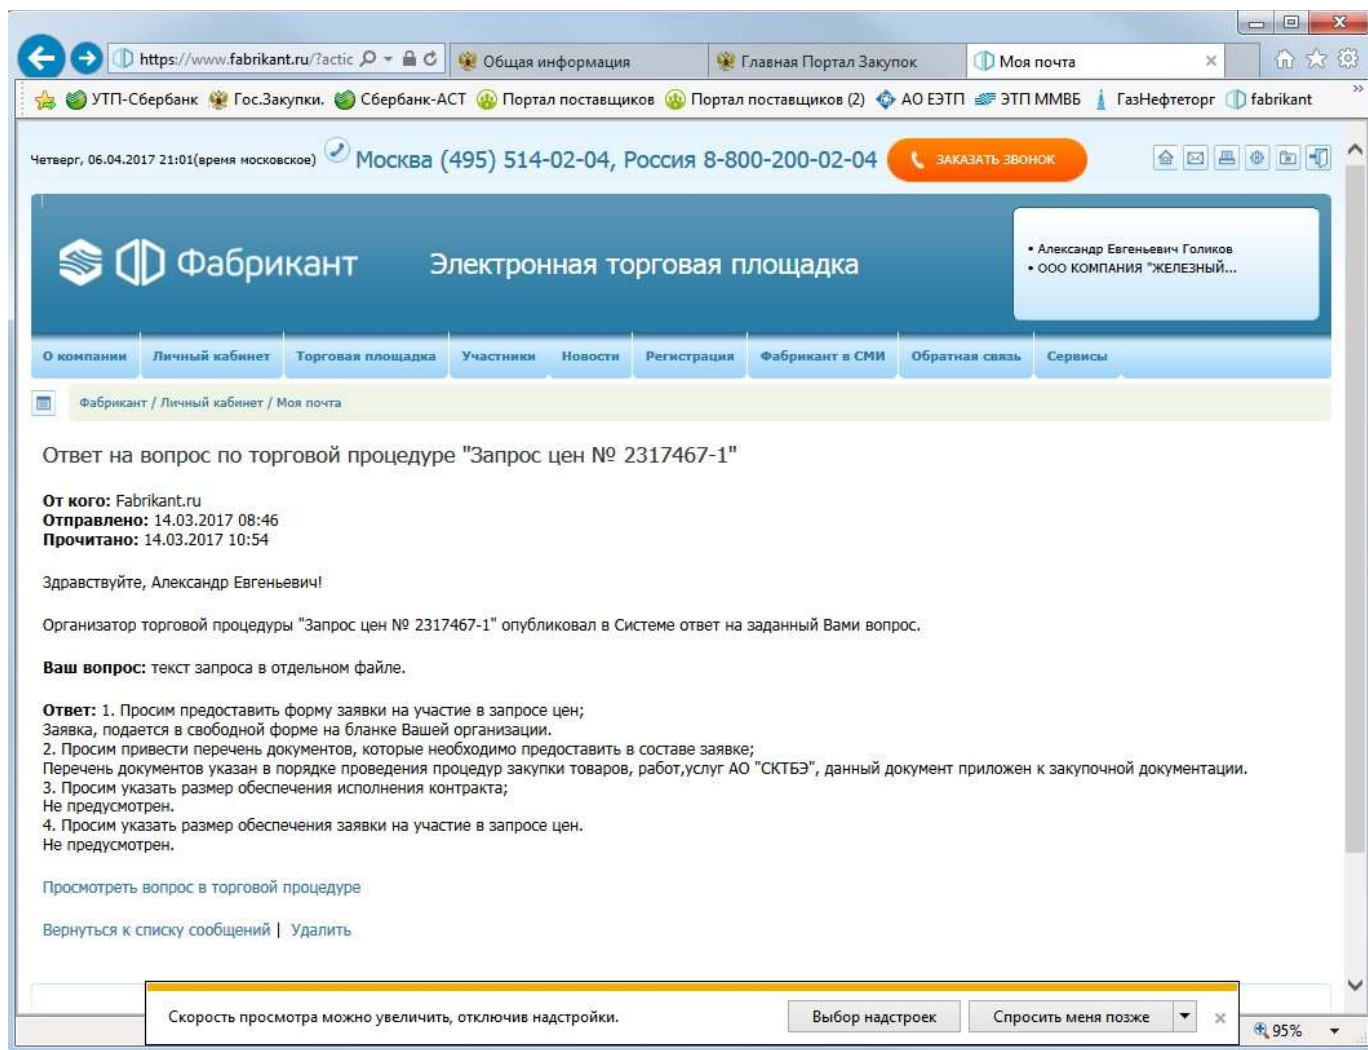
https://www.fabrikant.ru/?actic | Общая информация | Главная Портал Закупок | Моя почта ×

УТП-Сбербанк | Гос.Закупки. | Сбербанк-АСТ | Портал поставщиков | Портал поставщиков (2) | АО ЕЭТП | ЭТП ММВБ | ГазНефтеторг | fabrikant

Четверг, 06.04.2017 21:01(время московское) Москва (495) 514-02-04, Россия 8-800-200-02-04 ЗАКАЗАТЬ ЗВОНОК

Фабрикант Электронная торговая площадка

• Александр Евгеньевич Голиков
• ООО КОМПАНИЯ "ЖЕЛЕЗНЫЙ...

О компании | Личный кабинет | Торговая площадка | Участники | Новости | Регистрация | Фабрикант в СМИ | Обратная связь | Сервисы

Фабрикант / Личный кабинет / Моя почта

Ответ на вопрос по торговой процедуре "Запрос цен № 2317467-1"

**От кого:** Fabrikant.ru
**Отправлено:** 14.03.2017 08:46
**Прочитано:** 14.03.2017 10:54

Здравствуйте, Александр Евгеньевич!

Организатор торговой процедуры "Запрос цен № 2317467-1" опубликовал в Системе ответ на заданный Вами вопрос.

**Ваш вопрос:** текст запроса в отдельном файле.

**Ответ:** 1. Просим предоставить форму заявки на участие в запросе цен;
Заявка, подается в свободной форме на бланке Вашей организации.
2. Просим привести перечень документов, которые необходимо предоставить в составе заявке;
Перечень документов указан в порядке проведения процедур закупки товаров, работ,услуг АО "СКТБЭ", данный документ приложен к закупочной документации.
3. Просим указать размер обеспечения исполнения контракта;
Не предусмотрен.
4. Просим указать размер обеспечения заявки на участие в запросе цен.
Не предусмотрен.

Просмотреть вопрос в торговой процедуре

Вернуться к списку сообщений | Удалить

Скорость просмотра можно увеличить, отключив надстройки. Выбор надстроек | Спросить меня позже ×

95%